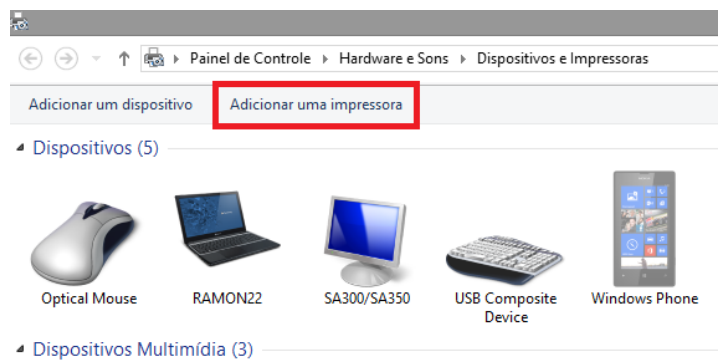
Painel de Controle ▸ Hardware e Sons ▸ Dispositivos e Impressoras

Adicionar um dispositivo
Adicionar uma impressora

Dispositivos (5)

Optical Mouse
RAMON22
SA300/SA350
USB Composite Device
Windows Phone

Dispositivos Multimídia (3)